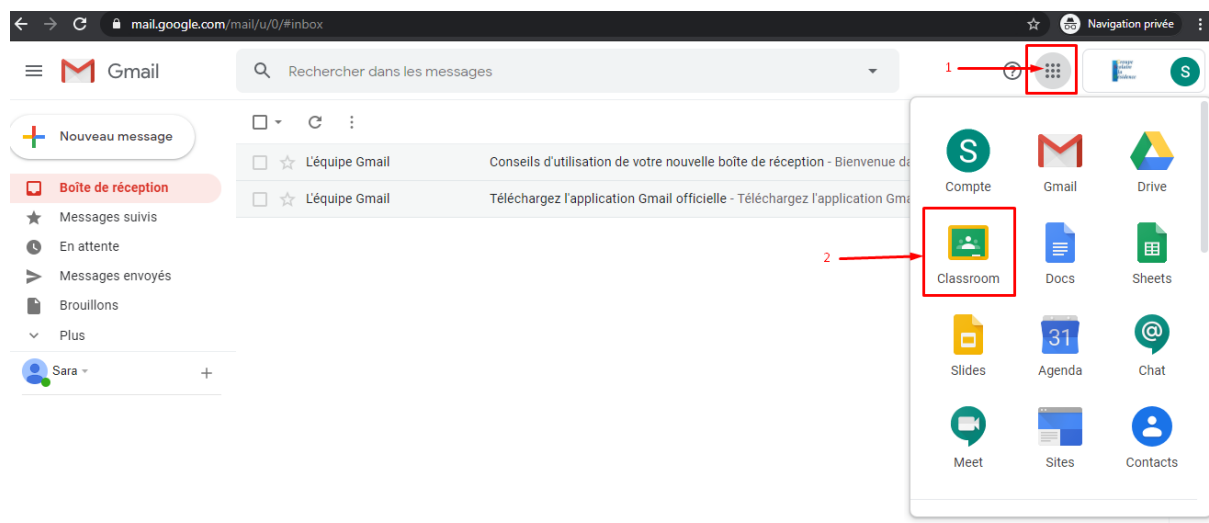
mail.google.com/mail/u/0/#inbox

Navigation privée

Gmail

Rechercher dans les messages

1

S

Nouveau message

Boîte de réception

Messages suivis

En attente

Messages envoyés

Brouillons

Plus

Sara

L'équipe Gmail Conseils d'utilisation de votre nouvelle boîte de réception - Bienvenue da

L'équipe Gmail Téléchargez l'application Gmail officielle - Téléchargez l'application Gma

S
Compte

Gmail

Drive

2

Classroom

Docs

Sheets

Slides

31
Agenda

Chat

Meet

Sites

Contacts